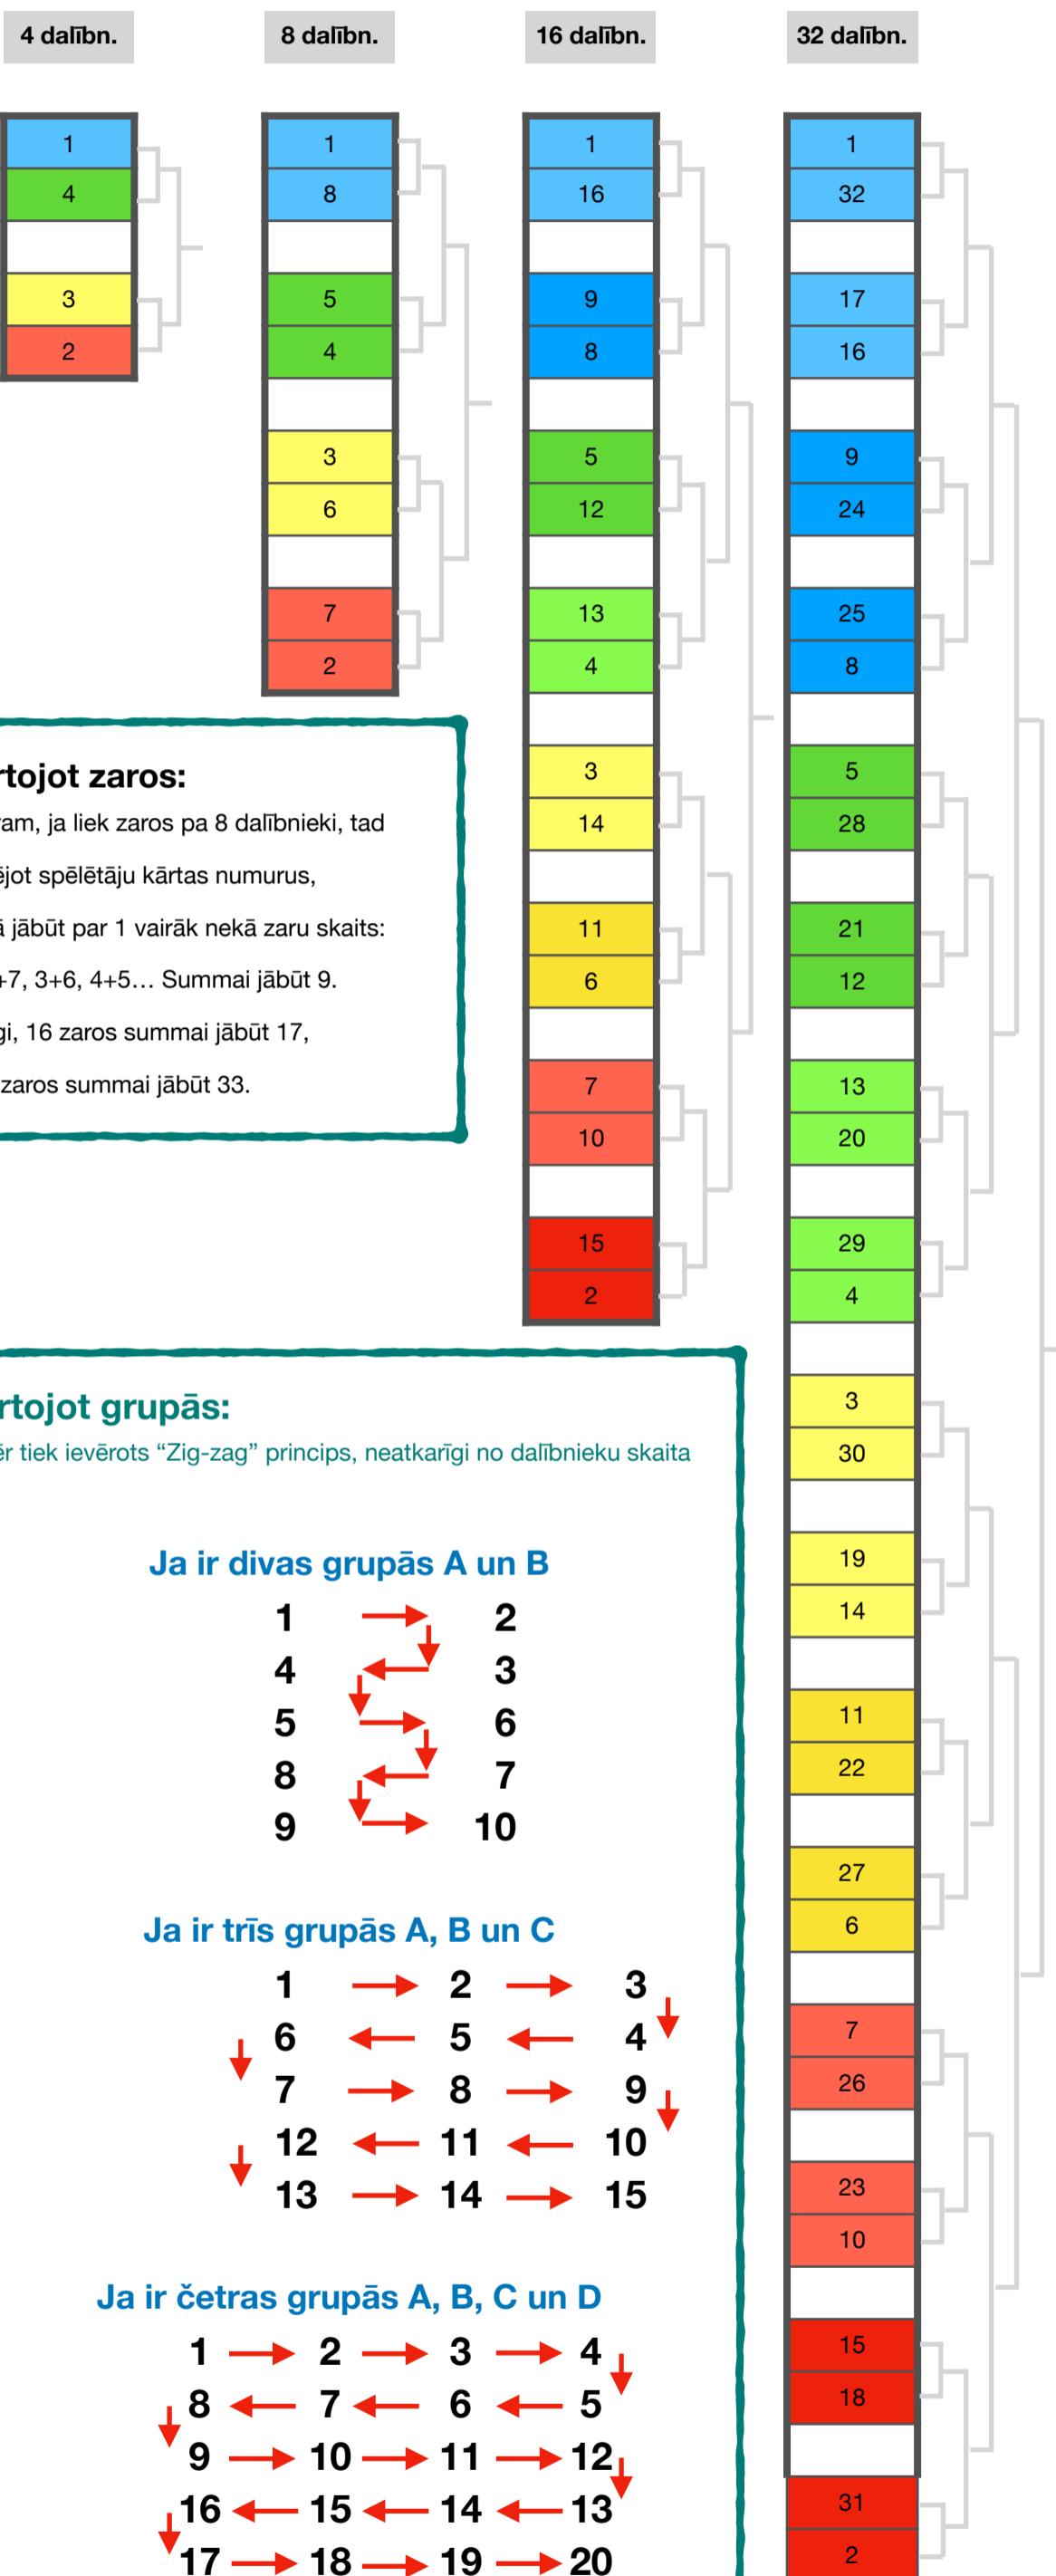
4 dalībn.

8 dalībn.

16 dalībn.

32 dalībn.

1
4

3
2

1
8

5
4

3
6

7
2

1
16

9
8

5
12

13
4

3
14

11
6

7
10

15
2

1
32

17
16

9
24

25
8

5
28

21
12

13
20

29
4

3
30

19
14

11
22

27
6

7
26

23
10

15
18

31
2

rtojot zaros:
ram, ja liek zaros pa 8 dalībnieki, tad
ējot spēlētāju kārtas numurus,
ā jābūt par 1 vairāk nekā zaru skaits:
+7, 3+6, 4+5… Summai jābūt 9.
gi, 16 zaros summai jābūt 17,
zaros summai jābūt 33.

rtojot grupās:
ēr tiek ievērots "Zig-zag" princips, neatkarīgi no dalībnieku skaita

Ja ir divas grupās A un B

| | |
|---|---|
| 1 | 2 |
| 4 | 3 |
| 5 | 6 |
| 8 | 7 |
| 9 | 10 |

Ja ir trīs grupās A, B un C

| | | |
|---|---|---|
| 1 | 2 | 3 |
| 6 | 5 | 4 |
| 7 | 8 | 9 |
| 12 | 11 | 10 |
| 13 | 14 | 15 |

Ja ir četras grupās A, B, C un D

| | | | |
|---|---|---|---|
| 1 | 2 | 3 | 4 |
| 8 | 7 | 6 | 5 |
| 9 | 10 | 11 | 12 |
| 16 | 15 | 14 | 13 |
| 17 | 18 | 19 | 20 |